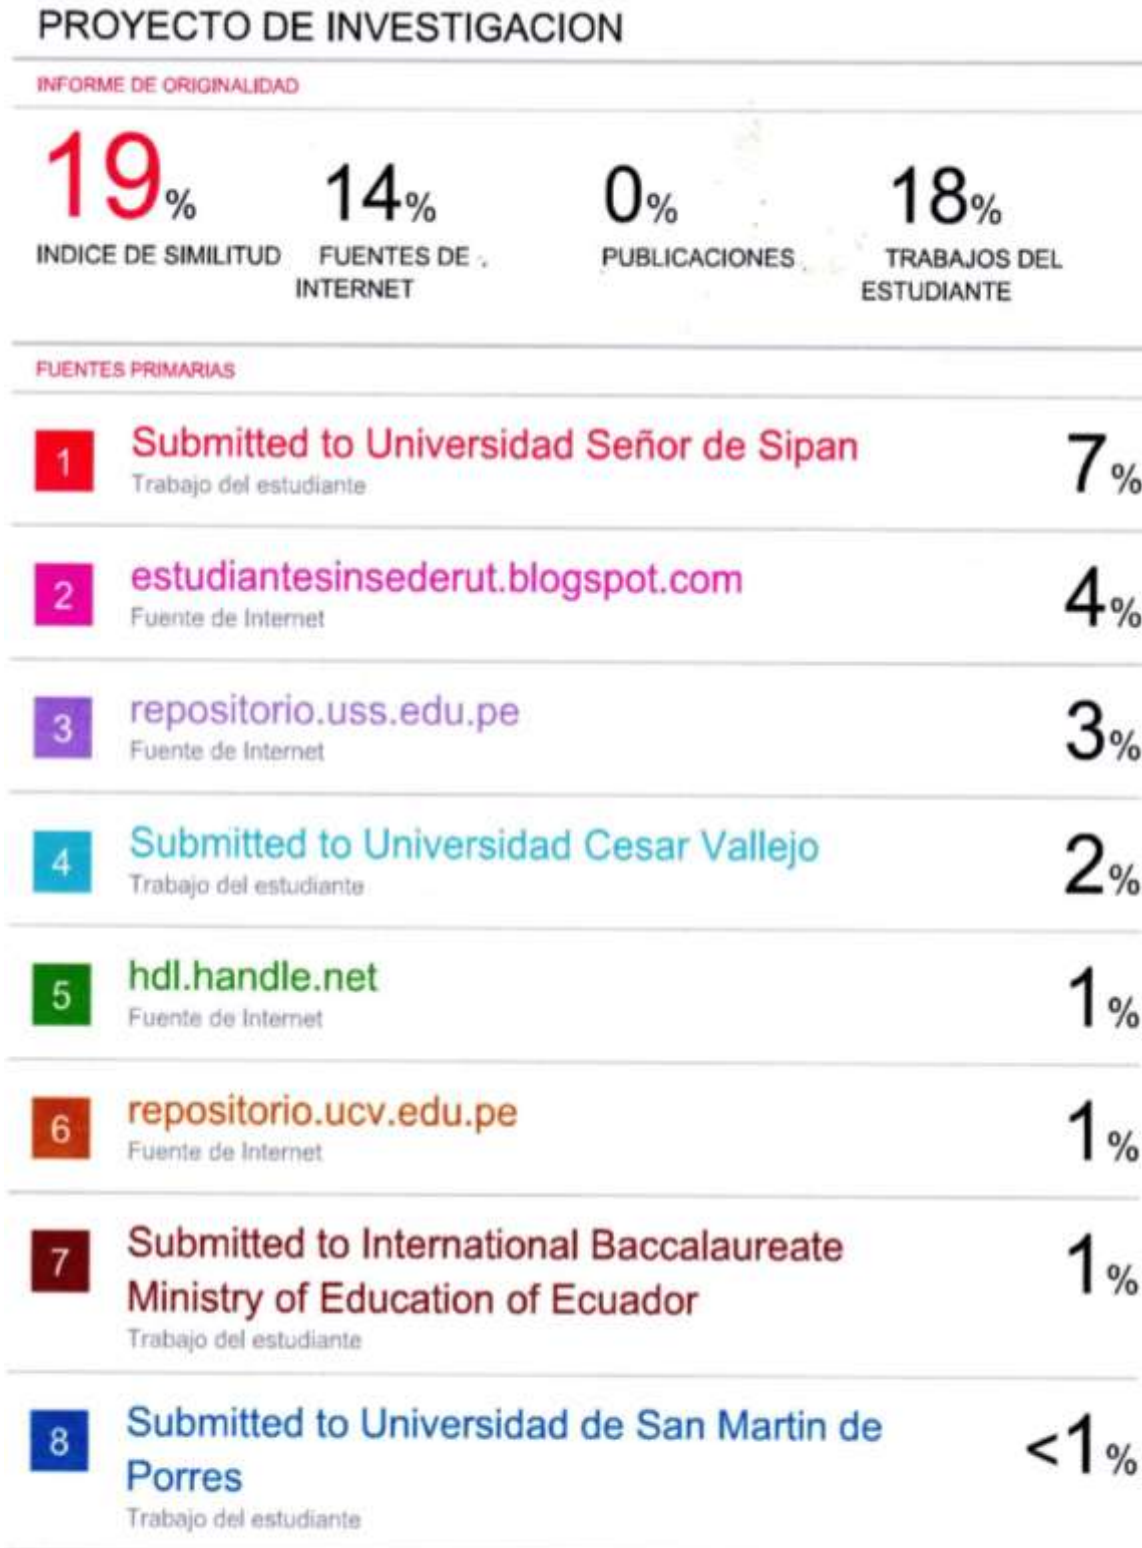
PROYECTO DE INVESTIGACION

INFORME DE ORIGINALIDAD

| 19% | 14% | 0% | 18% |
|---|---|---|---|
| INDICE DE SIMILITUD | FUENTES DE INTERNET | PUBLICACIONES | TRABAJOS DEL ESTUDIANTE |

FUENTES PRIMARIAS

| | | |
|---|---|---|
| 1 | Submitted to Universidad Señor de Sipan<br>Trabajo del estudiante | 7% |
| 2 | estudiantesinsederut.blogspot.com<br>Fuente de Internet | 4% |
| 3 | repositorio.uss.edu.pe<br>Fuente de Internet | 3% |
| 4 | Submitted to Universidad Cesar Vallejo<br>Trabajo del estudiante | 2% |
| 5 | hdl.handle.net<br>Fuente de Internet | 1% |
| 6 | repositorio.ucv.edu.pe<br>Fuente de Internet | 1% |
| 7 | Submitted to International Baccalaureate Ministry of Education of Ecuador<br>Trabajo del estudiante | 1% |
| 8 | Submitted to Universidad de San Martin de Porres<br>Trabajo del estudiante | <1% |